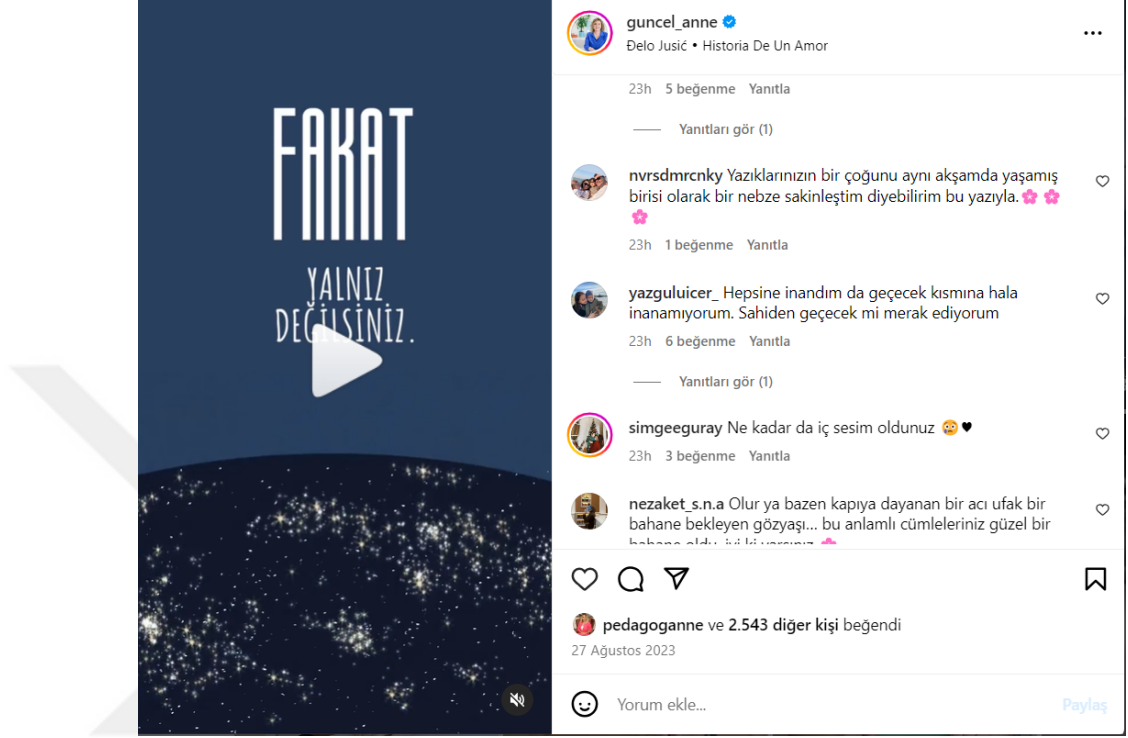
FAKAT

YALNIZ DEĞİLSİNİZ.

guncel_anne
Đelo Jusić • Historia De Un Amor

23h 5 beğenme Yanıtla

Yanıtları gör (1)

nvrsdmrcnky Yazıklarınızın bir çoğunu aynı akşamda yaşamış birisi olarak bir nebze sakinleştim diyebilirim bu yazıyla. 🌸 🌸 🌸
23h 1 beğenme Yanıtla

yazguluicer_ Hepsine inandım da geçecek kısmına hala inanamıyorum. Sahiden geçecek mi merak ediyorum
23h 6 beğenme Yanıtla

Yanıtları gör (1)

simgeeguray Ne kadar da iç sesim oldunuz 😳♥
23h 3 beğenme Yanıtla

nezaket_s.n.a Olur ya bazen kapıya dayanan bir acı ufak bir bahane bekleyen gözyaşı... bu anlamlı cümleleriniz güzel bir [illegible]

pedagoganne ve 2.543 diğer kişi beğendi
27 Ağustos 2023

Yorum ekle...
Paylaş